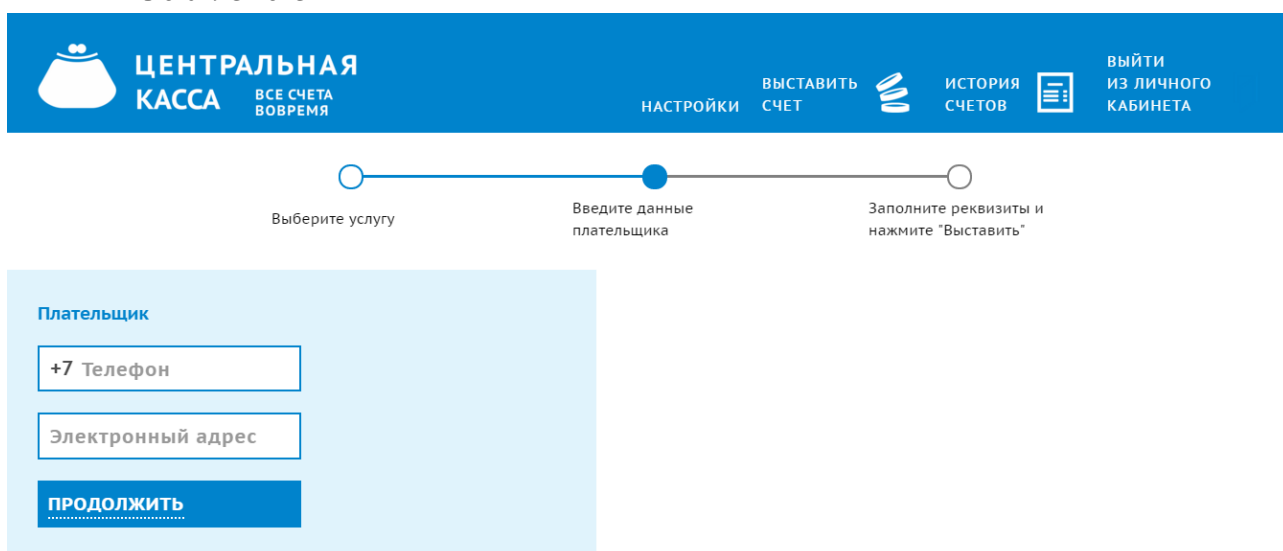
ЦЕНТРАЛЬНАЯ КАССА ВСЕ СЧЕТА ВОВРЕМЯ

НАСТРОЙКИ ВЫСТАВИТЬ СЧЕТ ИСТОРИЯ СЧЕТОВ ВЫЙТИ ИЗ ЛИЧНОГО КАБИНЕТА

Выберите услугу

Введите данные плательщика

Заполните реквизиты и нажмите "Выставить"

Плательщик

+7 Телефон

Электронный адрес

ПРОДОЛЖИТЬ